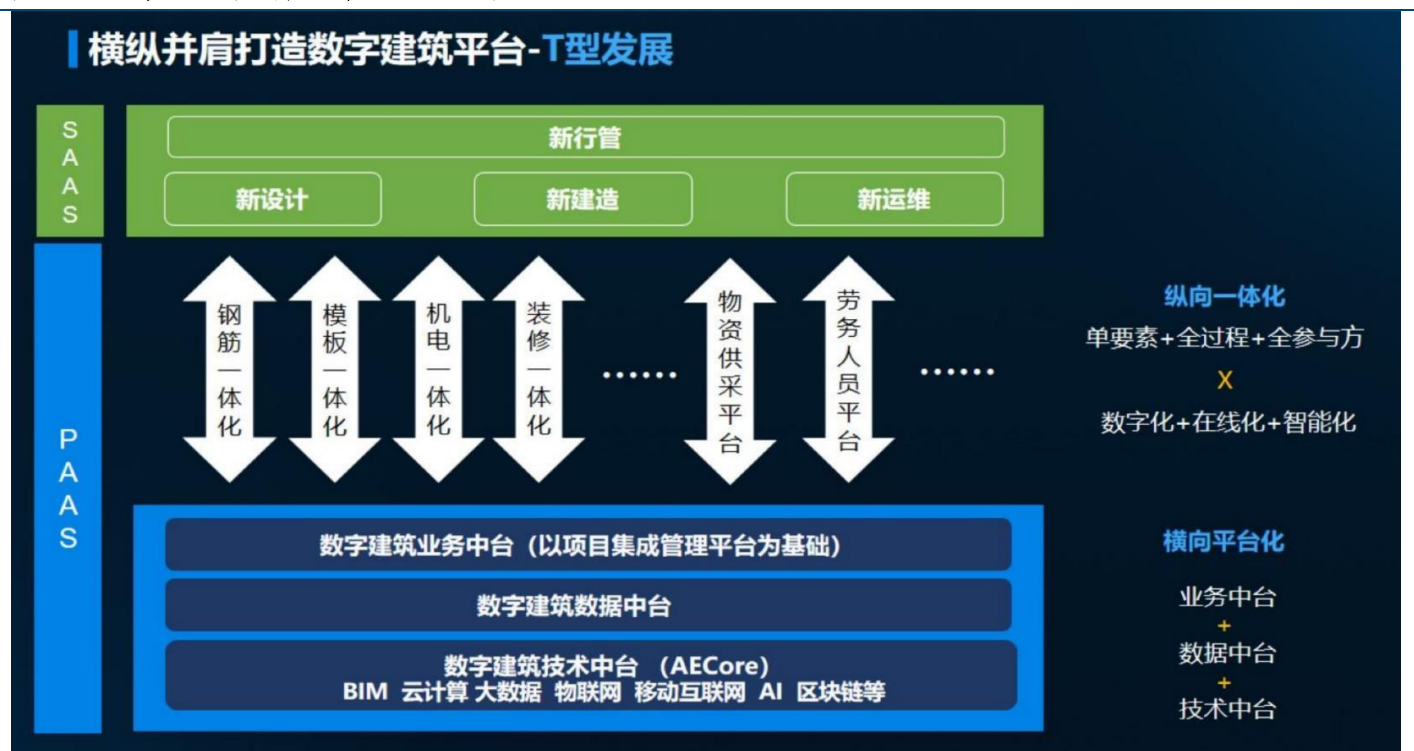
横纵并肩打造数字建筑平台-T型发展

SAAS

新行管

新设计 新建造 新运维

钢筋一体化 模板一体化 机电一体化 装修一体化 …… 物资供采平台 劳务人员平台 ……

PAAS

数字建筑业务中台（以项目集成管理平台为基础）

数字建筑数据中台

数字建筑技术中台 （AECore）
BIM 云计算 大数据 物联网 移动互联网 AI 区块链等

纵向一体化
单要素+全过程+全参与方
X
数字化+在线化+智能化

横向平台化
业务中台
+
数据中台
+
技术中台